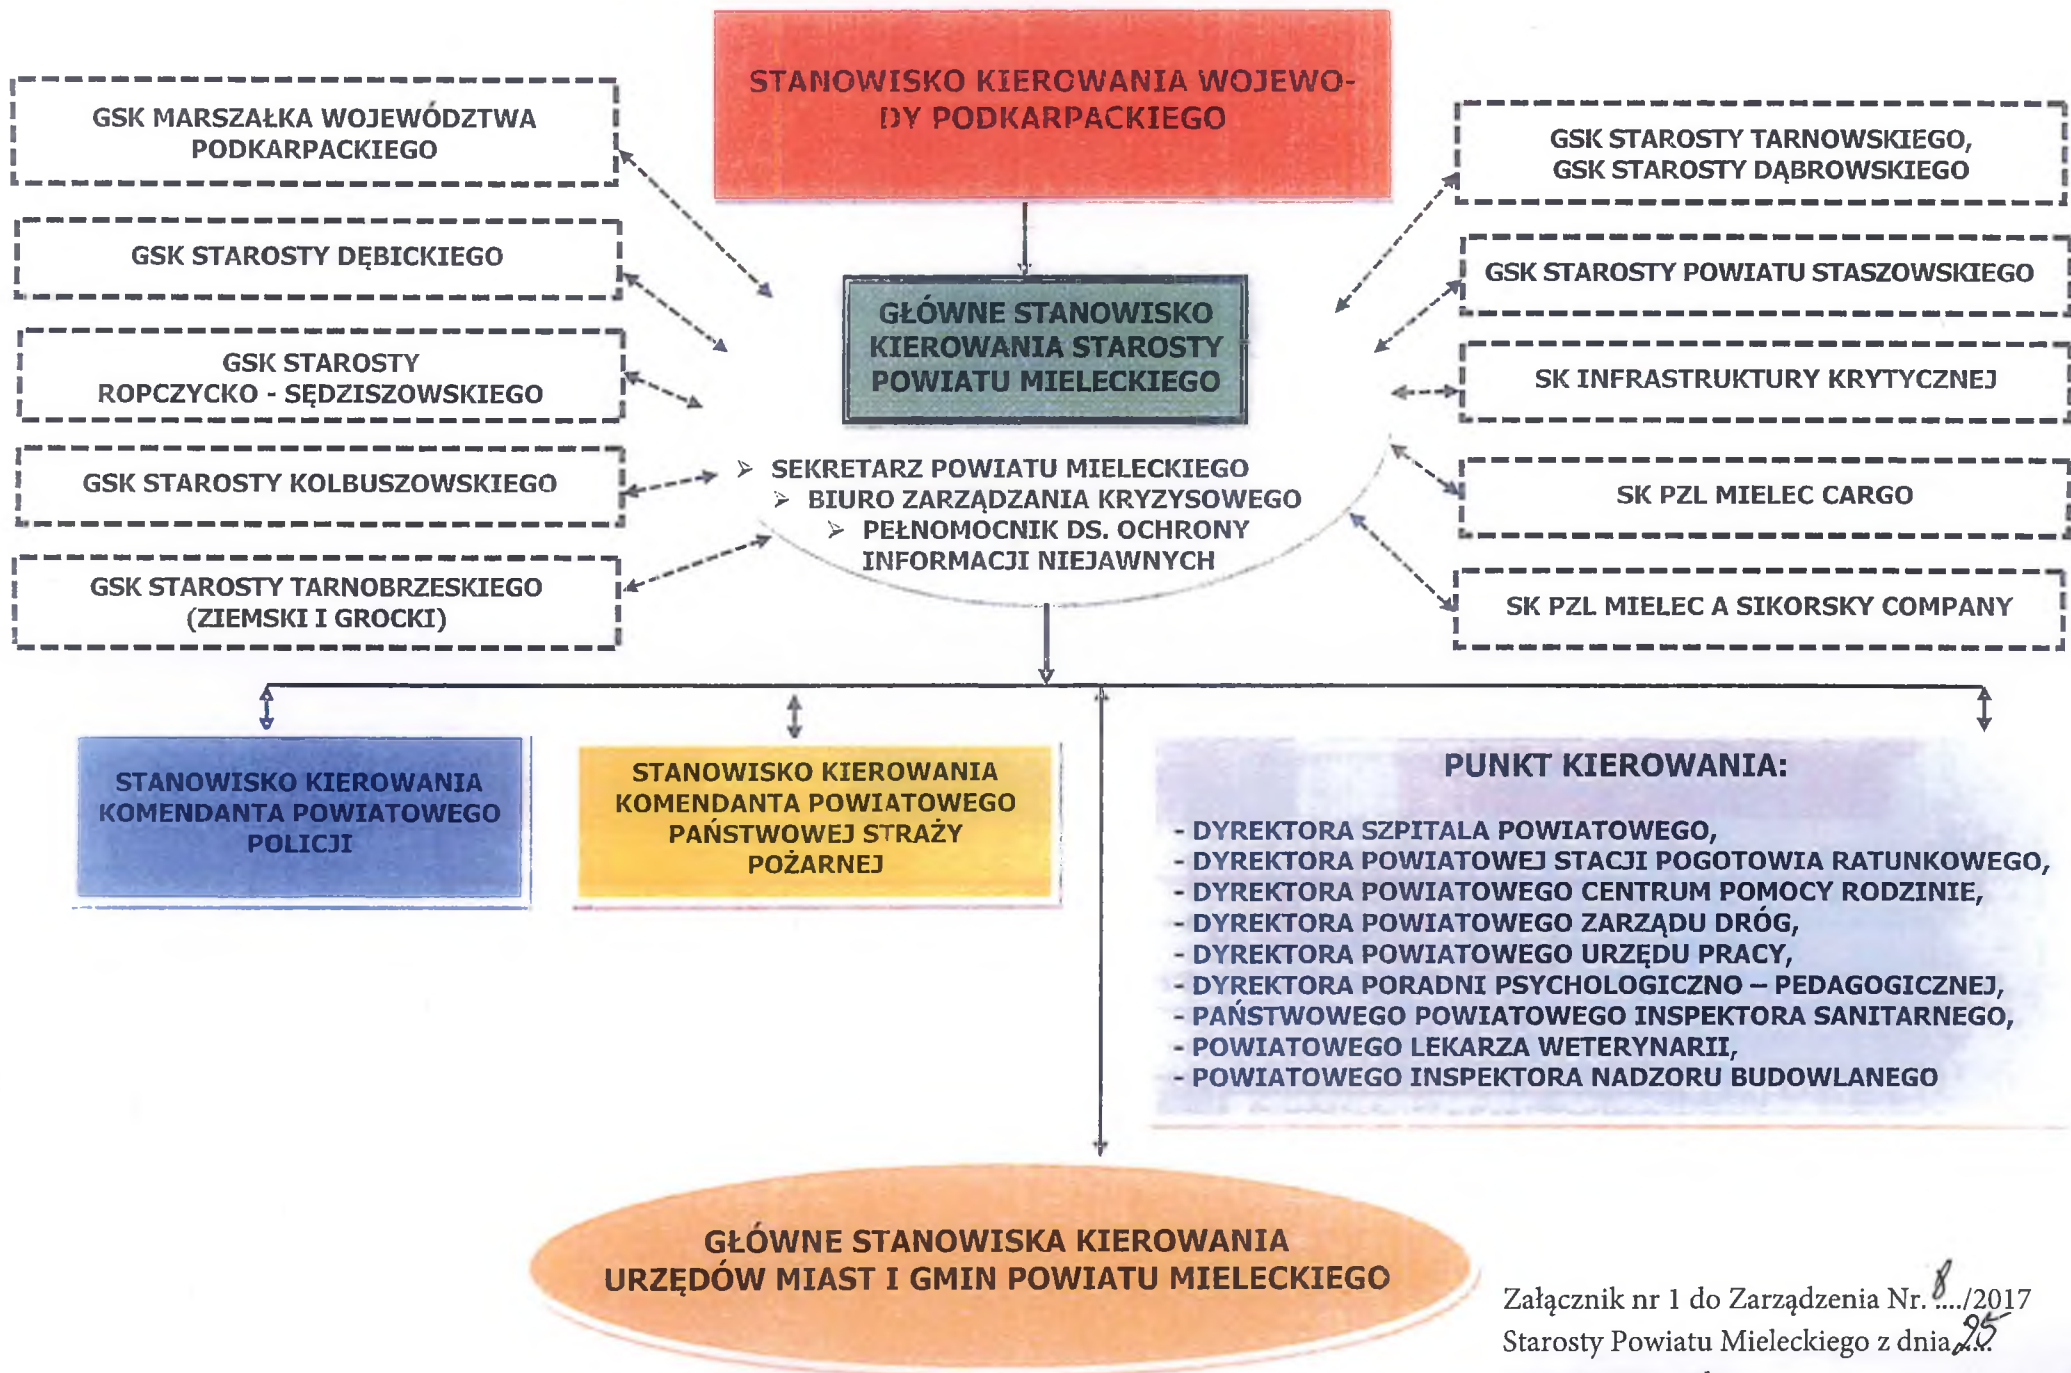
STANOWISKO KIEROWANIA WOJEWODY PODKARPACKIEGO

GSK MARSZAŁKA WOJEWÓDZTWA PODKARPACKIEGO

GSK STAROSTY DĘBICKIEGO

GSK STAROSTY ROPCZYCKO - SĘDZISZOWSKIEGO

GSK STAROSTY KOLBUSZOWSKIEGO

GSK STAROSTY TARNOBRZESKIEGO (ZIEMSKI I GROCKI)

GŁÓWNE STANOWISKO KIEROWANIA STAROSTY POWIATU MIELECKIEGO

➢ SEKRETARZ POWIATU MIELECKIEGO
➢ BIURO ZARZĄDZANIA KRYZYSOWEGO
➢ PEŁNOMOCNIK DS. OCHRONY INFORMACJI NIEJAWNYCH

GSK STAROSTY TARNOWSKIEGO, GSK STAROSTY DĄBROWSKIEGO

GSK STAROSTY POWIATU STASZOWSKIEGO

SK INFRASTRUKTURY KRYTYCZNEJ

SK PZL MIELEC CARGO

SK PZL MIELEC A SIKORSKY COMPANY

STANOWISKO KIEROWANIA KOMENDANTA POWIATOWEGO POLICJI

STANOWISKO KIEROWANIA KOMENDANTA POWIATOWEGO PAŃSTWOWEJ STRAŻY POŻARNEJ

PUNKT KIEROWANIA:
- DYREKTORA SZPITALA POWIATOWEGO,
- DYREKTORA POWIATOWEJ STACJI POGOTOWIA RATUNKOWEGO,
- DYREKTORA POWIATOWEGO CENTRUM POMOCY RODZINIE,
- DYREKTORA POWIATOWEGO ZARZĄDU DRÓG,
- DYREKTORA POWIATOWEGO URZĘDU PRACY,
- DYREKTORA PORADNI PSYCHOLOGICZNO – PEDAGOGICZNEJ,
- PAŃSTWOWEGO POWIATOWEGO INSPEKTORA SANITARNEGO,
- POWIATOWEGO LEKARZA WETERYNARII,
- POWIATOWEGO INSPEKTORA NADZORU BUDOWLANEGO

GŁÓWNE STANOWISKA KIEROWANIA URZĘDÓW MIAST I GMIN POWIATU MIELECKIEGO

Załącznik nr 1 do Zarządzenia Nr. 8/2017
Starosty Powiatu Mieleckiego z dnia 25